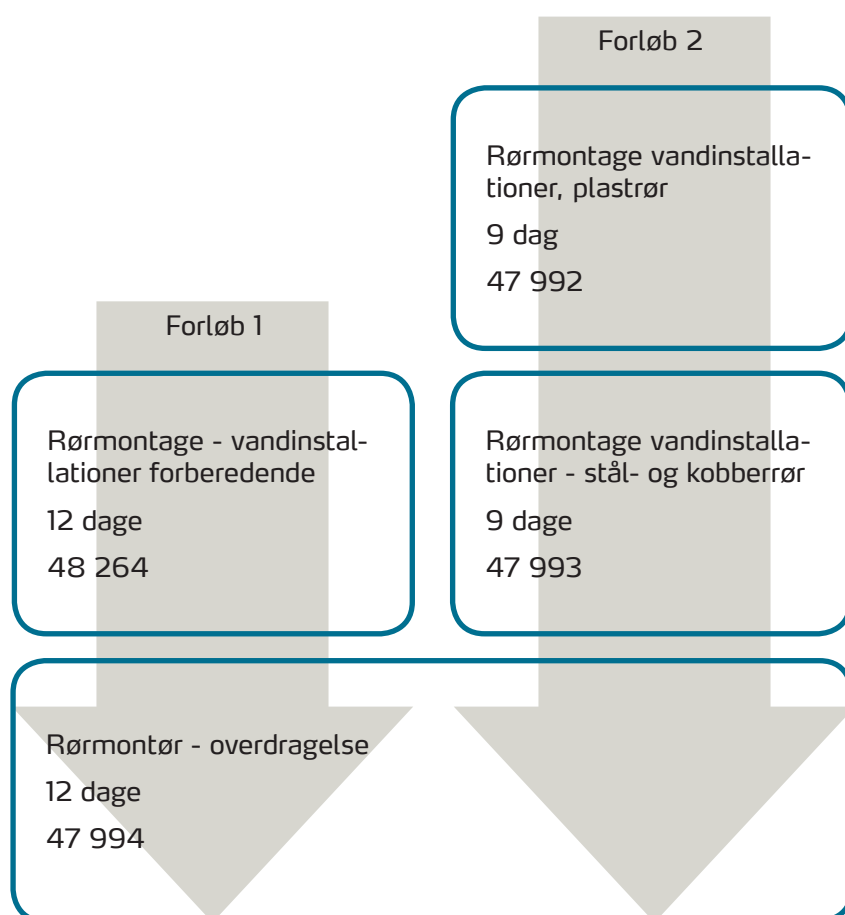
Forløb 2

Rørmontage vandinstallationer, plastrør

9 dag

47 992

Forløb 1

Rørmontage - vandinstallationer forberedende

12 dage

48 264

Rørmontage vandinstallationer - stål- og kobberrør

9 dage

47 993

Rørmontør - overdragelse

12 dage

47 994